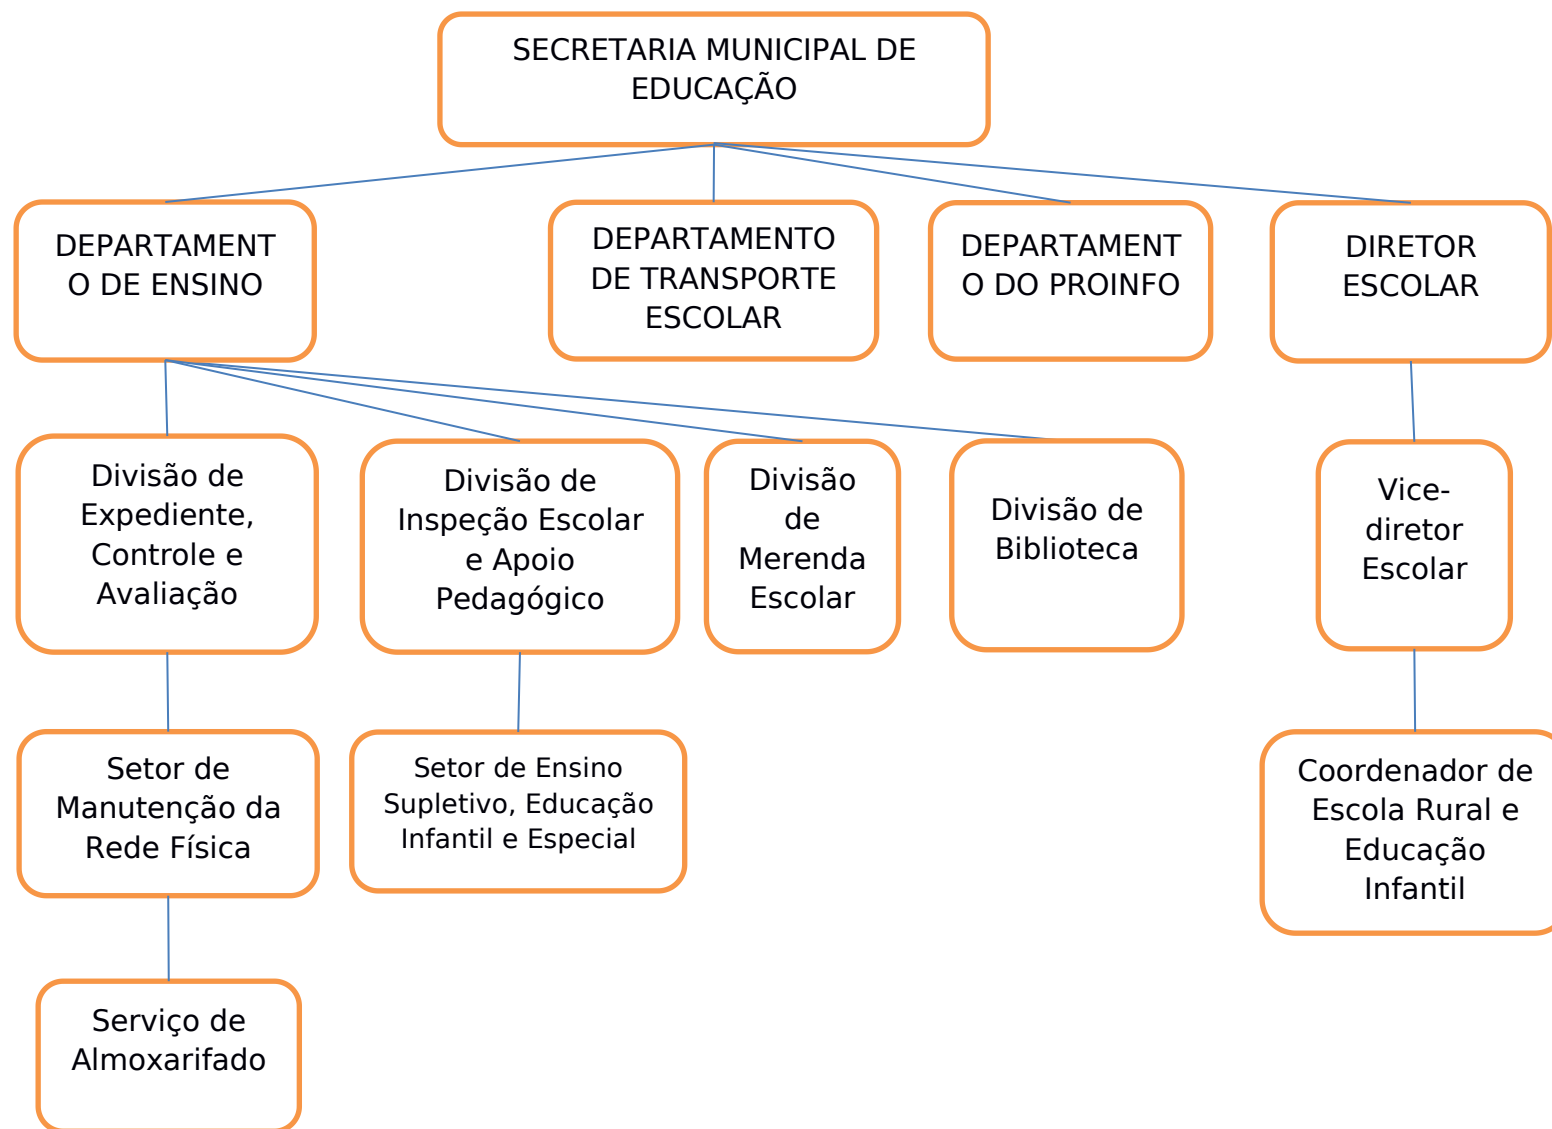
SECRETARIA MUNICIPAL DE EDUCAÇÃO

DEPARTAMENTO DE ENSINO

DEPARTAMENTO DE TRANSPORTE ESCOLAR

DEPARTAMENTO DO PROINFO

DIRETOR ESCOLAR

Divisão de Expediente, Controle e Avaliação

Divisão de Inspeção Escolar e Apoio Pedagógico

Divisão de Merenda Escolar

Divisão de Biblioteca

Vice-diretor Escolar

Setor de Manutenção da Rede Física

Setor de Ensino Supletivo, Educação Infantil e Especial

Coordenador de Escola Rural e Educação Infantil

Serviço de Almoxarifado